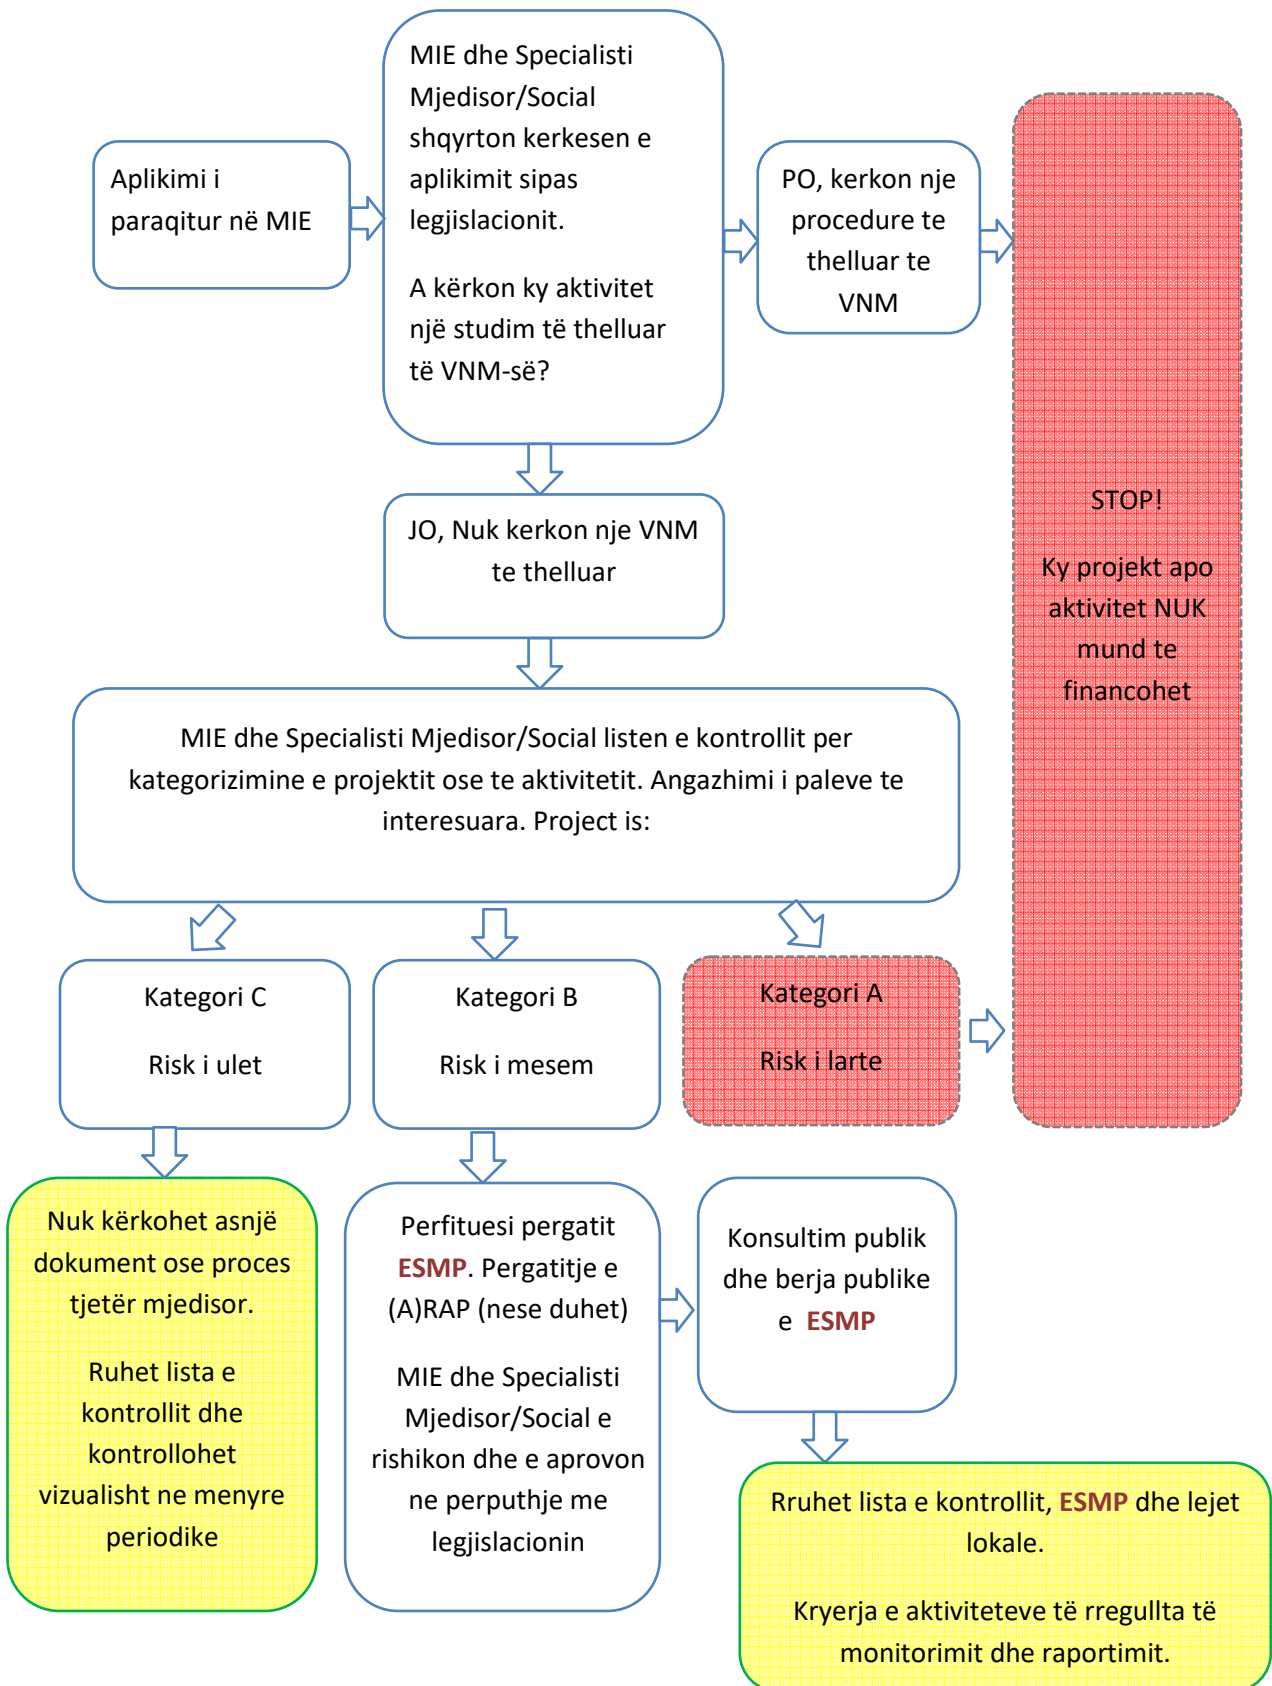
Aplikimi i paraqitur në MIE

MIE dhe Specialisti Mjedisor/Social shqyrton kerkesen e aplikimit sipas legjislacionit.

A kërkon ky aktivitet një studim të thelluar të VNM-së?

PO, kerkon nje procedure te thelluar te VNM

STOP!

Ky projekt apo aktivitet NUK mund te financohet

JO, Nuk kerkon nje VNM te thelluar

MIE dhe Specialisti Mjedisor/Social listen e kontrollit per kategorizimine e projektit ose te aktivitetit. Angazhimi i paleve te interesuara. Project is:

Kategori C

Risk i ulet

Kategori B

Risk i mesem

Kategori A

Risk i larte

Nuk kërkohet asnjë dokument ose proces tjetër mjedisor.

Ruhet lista e kontrollit dhe kontrollohet vizualisht ne menyre periodike

Perfituesi pergatit ESMP. Pergatitje e (A)RAP (nese duhet)

MIE dhe Specialisti Mjedisor/Social e rishikon dhe e aprovon ne perputhje me legjislacionin

Konsultim publik dhe berja publike e ESMP

Rruhet lista e kontrollit, ESMP dhe lejet lokale.

Kryerja e aktiviteteve të rregullta të monitorimit dhe raportimit.